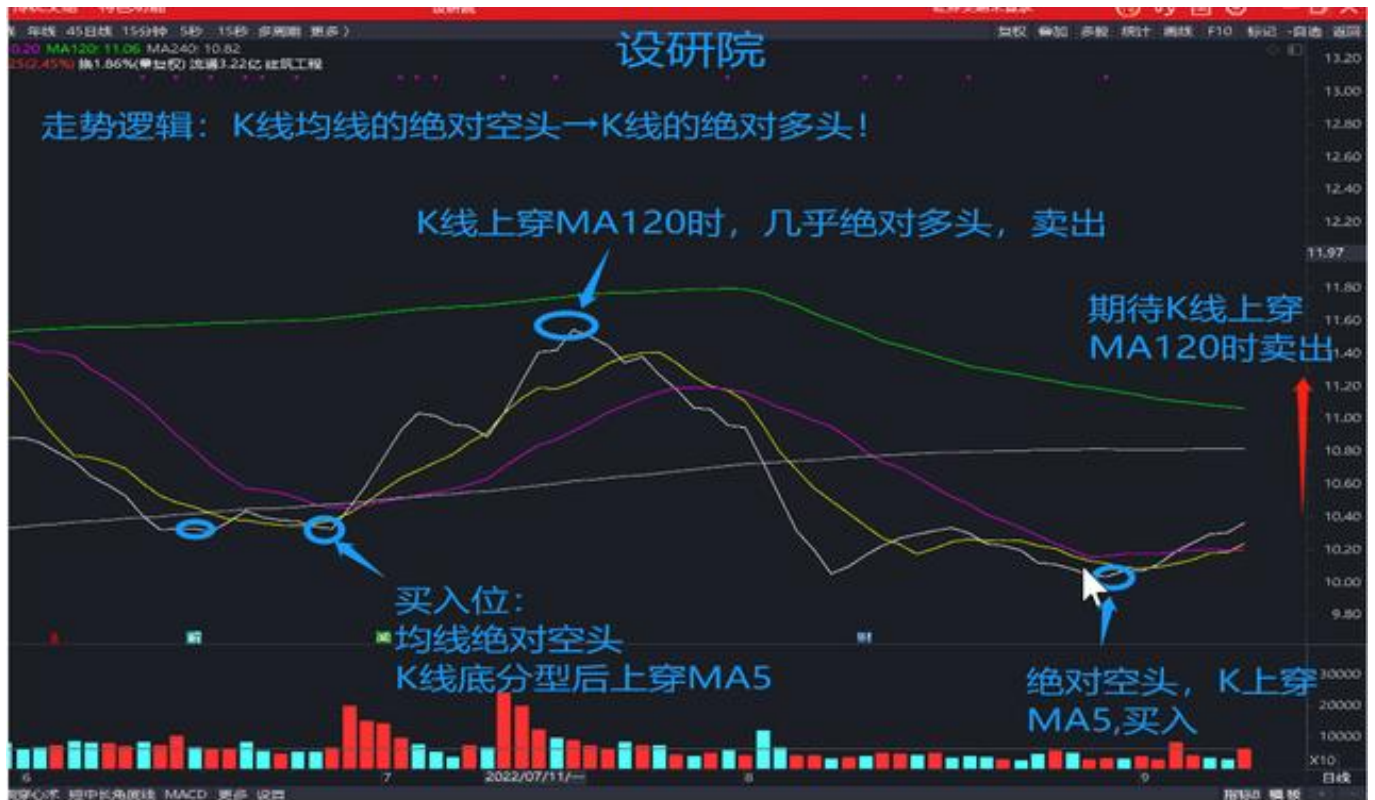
设研院

年线 45日线 15分钟 5秒 15秒 多周期 更多

复权 叠加 多股 统计 画线 F10 标记 自选 返回

0.20 MA120: 11.06 MA240: 10.82

走势逻辑：K线均线的绝对空头→K线的绝对多头！

K线上穿MA120时，几乎绝对多头，卖出

期待K线上穿MA120时卖出

买入位：
均线绝对空头
K线底分型后上穿MA5

绝对空头，K上穿MA5,买入

13.20
13.00
12.80
12.60
12.40
12.20
11.97
11.80
11.60
11.40
11.20
11.00
10.80
10.60
10.40
10.20
10.00
9.80

30000
20000
10000
X10

6
7
2022/07/11/一
8
9

日线

MACD 更多 设置